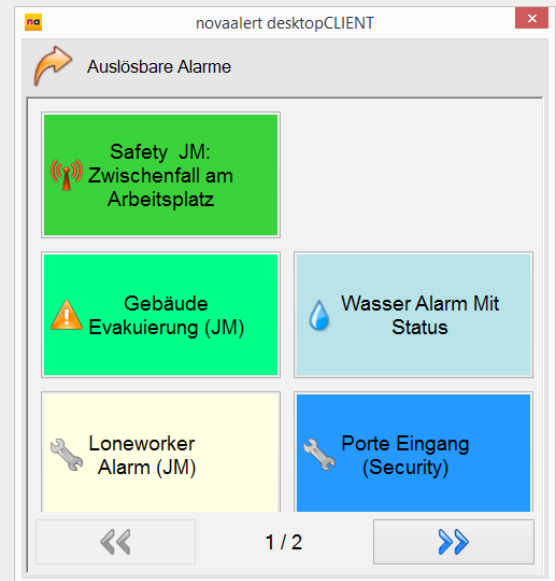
na novaalert desktopCLIENT ✕

Auslösbare Alarme

Safety JM: Zwischenfall am Arbeitsplatz

Gebäude Evakuierung (JM)

Wasser Alarm Mit Status

Loneworker Alarm (JM)

Porte Eingang (Security)

«

1 / 2

»